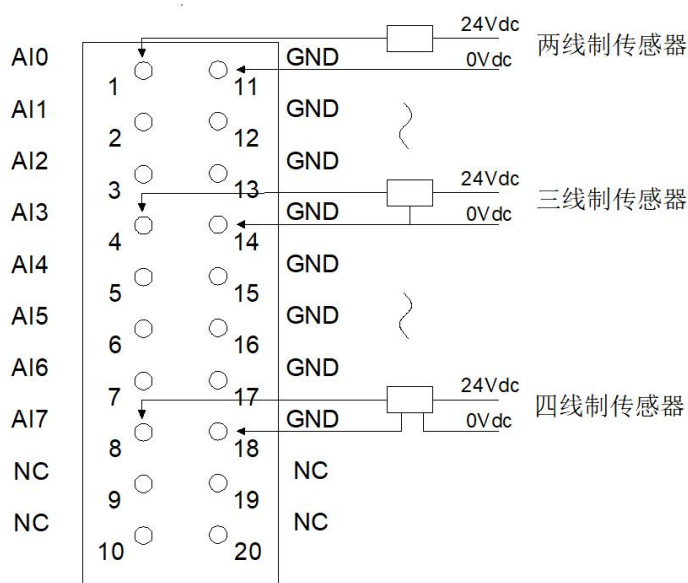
AI0
AI1
AI2
AI3
AI4
AI5
AI6
AI7
NC
NC

1 11
2 12
3 13
4 14
5 15
6 16
7 17
8 18
9 19
10 20

GND
GND
GND
GND
GND
GND
GND
GND
NC
NC

24Vdc
0Vdc
两线制传感器

24Vdc
0Vdc
三线制传感器

24Vdc
0Vdc
四线制传感器